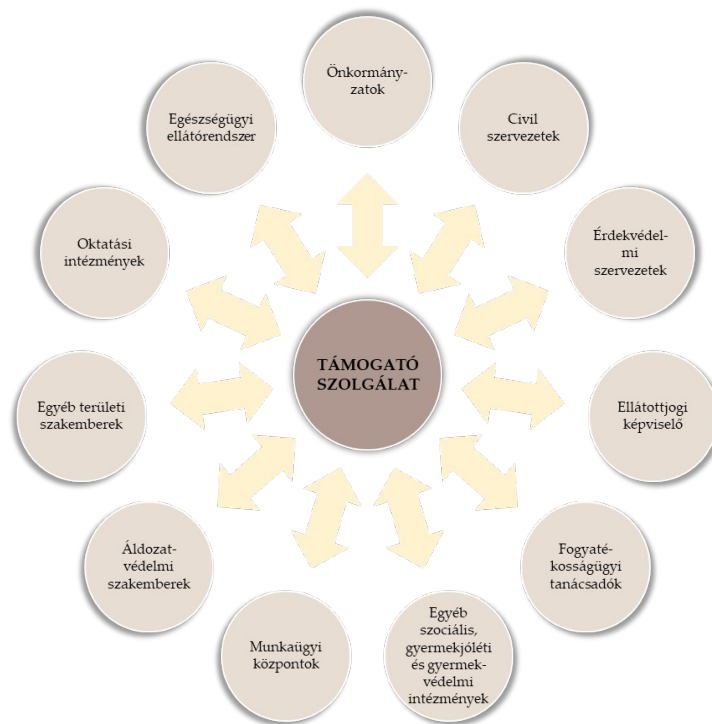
TÁMOGATÓ SZOLGÁLAT

Önkormányzatok

Civil szervezetek

Érdekvédelmi szervezetek

Ellátottjogi képviselő

Fogyatékosságügyi tanácsadók

Egyéb szociális, gyermekjóléti és gyermekvédelmi intézmények

Munkaügyi központok

Áldozatvédelmi szakemberek

Egyéb területi szakemberek

Oktatási intézmények

Egészségügyi ellátórendszer